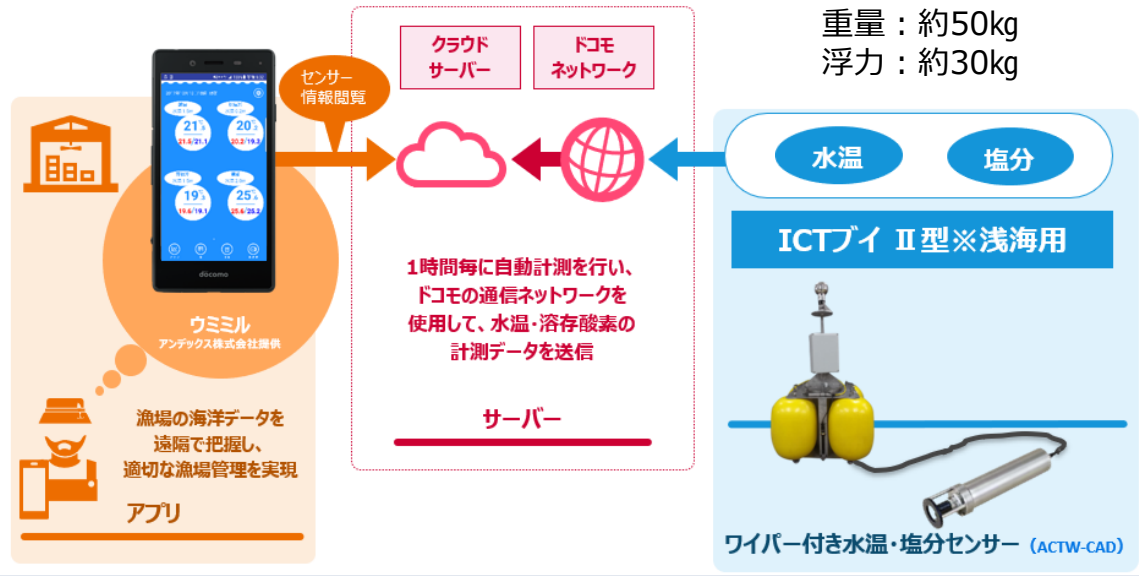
重量：約50kg
浮力：約30kg

センサー情報閲覧

クラウドサーバー

ドコモネットワーク

21 21.5/21.1
20 20.2/19.3
19 19.6/19.1
25 25.6/25.2

docomo

ウミミル
アンデックス株式会社提供

漁場の海洋データを遠隔で把握し、適切な漁場管理を実現

アプリ

1時間毎に自動計測を行い、ドコモの通信ネットワークを使用して、水温・溶存酸素の計測データを送信

サーバー

水温

塩分

ICTブイ Ⅱ型※浅海用

ワイパー付き水温・塩分センサー（ACTW-CAD）